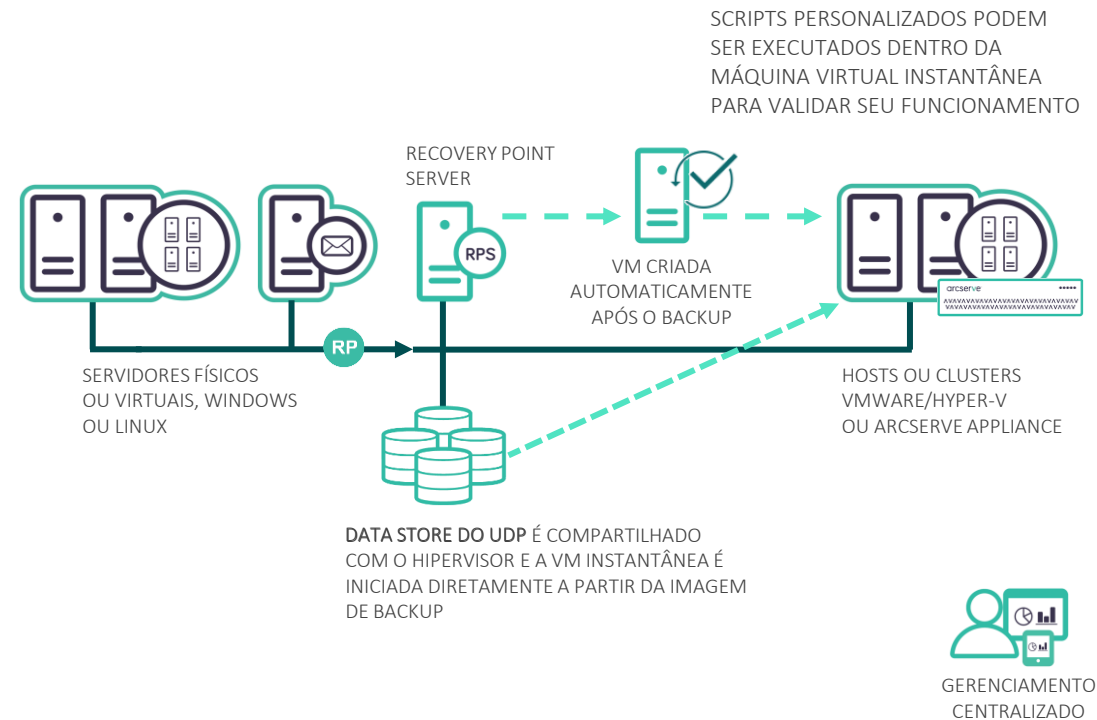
SCRIPTS PERSONALIZADOS PODEM SER EXECUTADOS DENTRO DA MÁQUINA VIRTUAL INSTANTÂNEA PARA VALIDAR SEU FUNCIONAMENTO

RECOVERY POINT SERVER

RPS

VM CRIADA AUTOMATICAMENTE APÓS O BACKUP

arcserve

RP

SERVIDORES FÍSICOS OU VIRTUAIS, WINDOWS OU LINUX

HOSTS OU CLUSTERS VMWARE/HYPER-V OU ARCSERVE APPLIANCE

DATA STORE DO UDP É COMPARTILHADO COM O HIPERVISOR E A VM INSTANTÂNEA É INICIADA DIRETAMENTE A PARTIR DA IMAGEM DE BACKUP

GERENCIAMENTO CENTRALIZADO